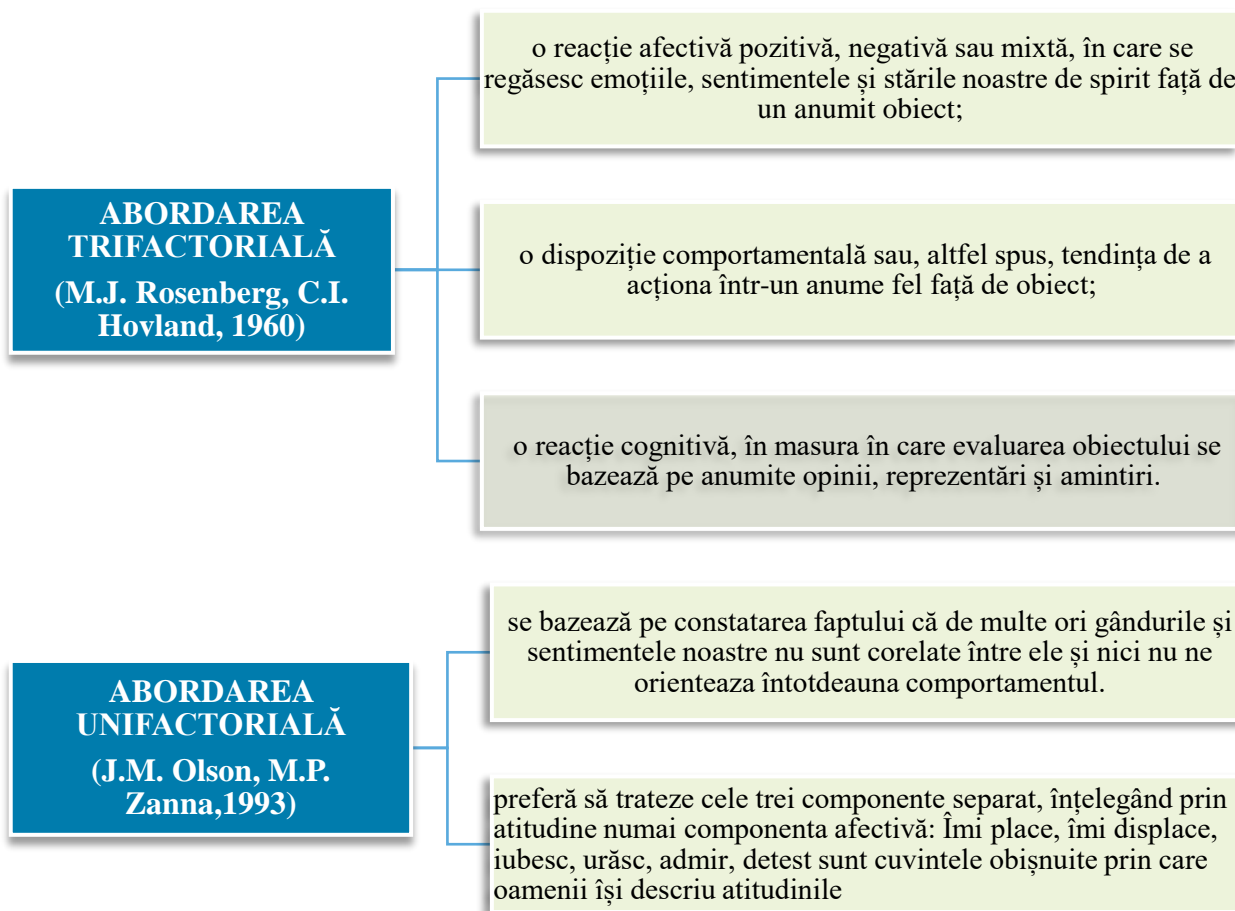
ABORDAREA TRIFACTORIALĂ
(M.J. Rosenberg, C.I. Hovland, 1960)

o reacție afectivă pozitivă, negativă sau mixtă, în care se regăsesc emoțiile, sentimentele și stările noastre de spirit față de un anumit obiect;

o dispoziție comportamentală sau, altfel spus, tendința de a acționa într-un anume fel față de obiect;

o reacție cognitivă, în masura în care evaluarea obiectului se bazează pe anumite opinii, reprezentări și amintiri.

ABORDAREA UNIFACTORIALĂ
(J.M. Olson, M.P. Zanna,1993)

se bazează pe constatarea faptului că de multe ori gândurile și sentimentele noastre nu sunt corelate între ele și nici nu ne orienteaza întotdeauna comportamentul.

preferă să trateze cele trei componente separat, înțelegând prin atitudine numai componenta afectivă: Îmi place, îmi displace, iubesc, urăsc, admir, detest sunt cuvintele obișnuite prin care oamenii își descriu atitudinile